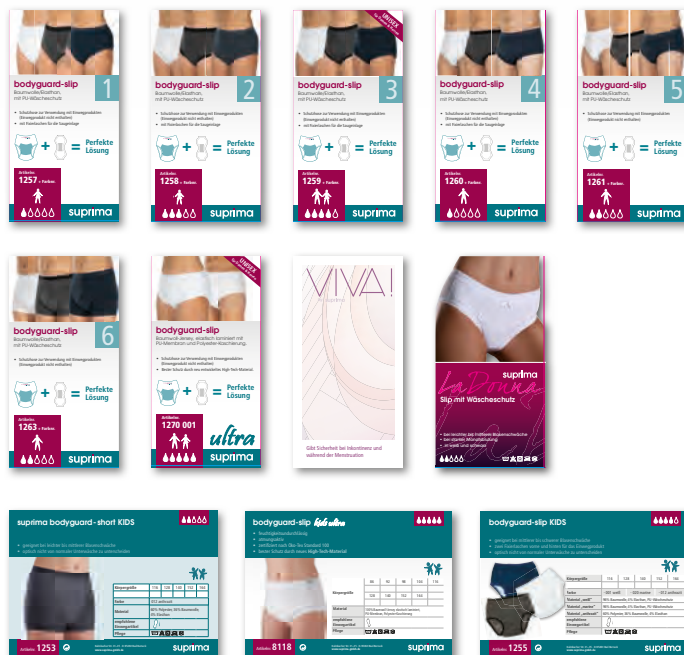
bodyguard-slip
Baumwolle/Elasthan, mit PU-Wäscheschutz
1
Schutzhose zur Verwendung mit Einwegprodukten (Einwegprodukt nicht enthalten)
mit Folientaschen für die Saugeinlage
+ = Perfekte Lösung
Artikelnr. 1257
suprima

bodyguard-slip
Baumwolle/Elasthan, mit PU-Wäscheschutz
2
+ = Perfekte Lösung
Artikelnr. 1258
suprima

UNISEX
bodyguard-slip
Baumwolle/Elasthan, mit PU-Wäscheschutz
3
+ = Perfekte Lösung
Artikelnr. 1259
suprima

bodyguard-slip
Baumwolle/Elasthan, mit PU-Wäscheschutz
4
+ = Perfekte Lösung
Artikelnr. 1260
suprima

bodyguard-slip
Baumwolle/Elasthan, mit PU-Wäscheschutz
5
+ = Perfekte Lösung
Artikelnr. 1261
suprima

bodyguard-slip
Baumwolle/Elasthan, mit PU-Wäscheschutz
6
Schutzhose zur Verwendung mit Einwegprodukten (Einwegprodukt nicht enthalten)
+ = Perfekte Lösung
Artikelnr. 1263
suprima

UNISEX
bodyguard-slip
Baumwoll-Jersey, elastisch kaschiert mit PU-Membran und Polyester-Kaschierung.
+ = Perfekte Lösung
Artikelnr. 1270 001
ultra
suprima

VIVA!
Gibt Sicherheit bei Inkontinenz und während der Menstruation

La Donna
suprima
Slip mit Wäscheschutz

suprima bodyguard-short KIDS
Artikelnr. 1253
suprima

bodyguard-slip kids ultra
Artikelnr. 8118
suprima

bodyguard-slip KIDS
Artikelnr. 1255
suprima